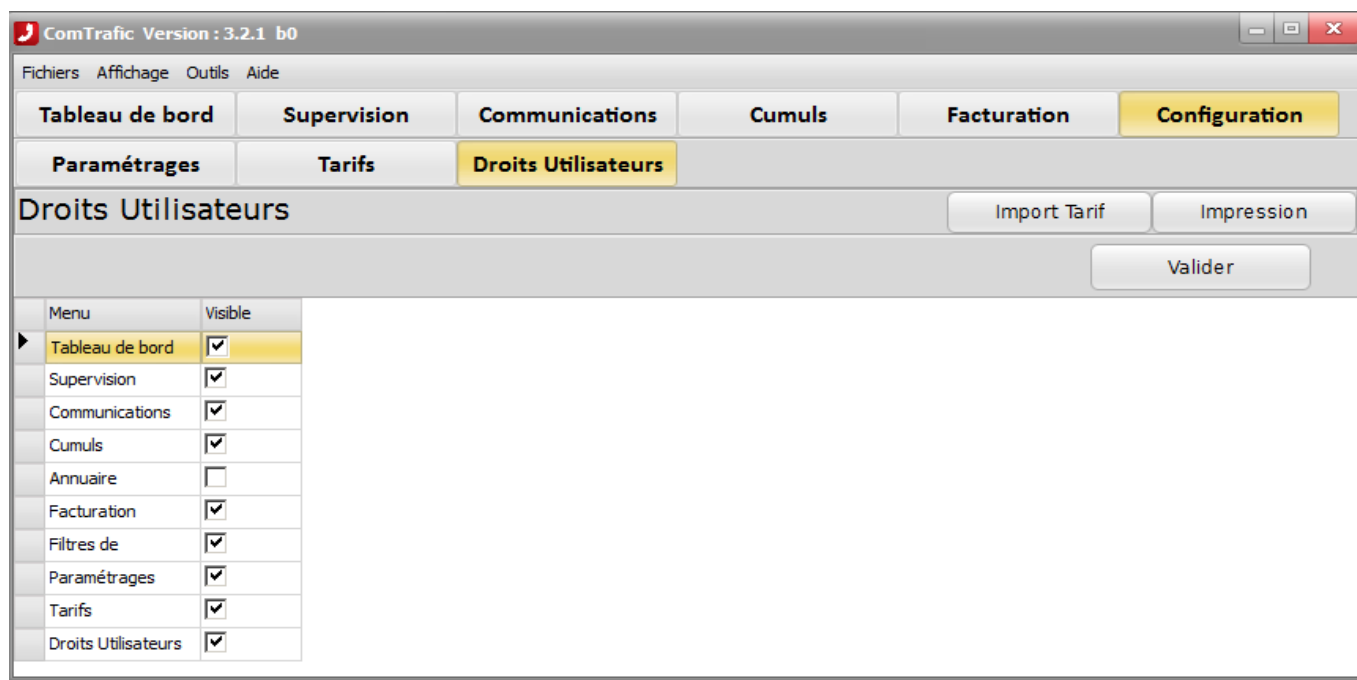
ComTrafic Version : 3.2.1 b0

Fichiers Affichage Outils Aide

Tableau de bord Supervision Communications Cumuls Facturation Configuration

Paramétrages Tarifs Droits Utilisateurs

Droits Utilisateurs

Import Tarif Impression

Valider

| Menu | Visible |
|---|---|
| Tableau de bord | ☑ |
| Supervision | ☑ |
| Communications | ☑ |
| Cumuls | ☑ |
| Annuaire | ☐ |
| Facturation | ☑ |
| Filtres de | ☑ |
| Paramétrages | ☑ |
| Tarifs | ☑ |
| Droits Utilisateurs | ☑ |